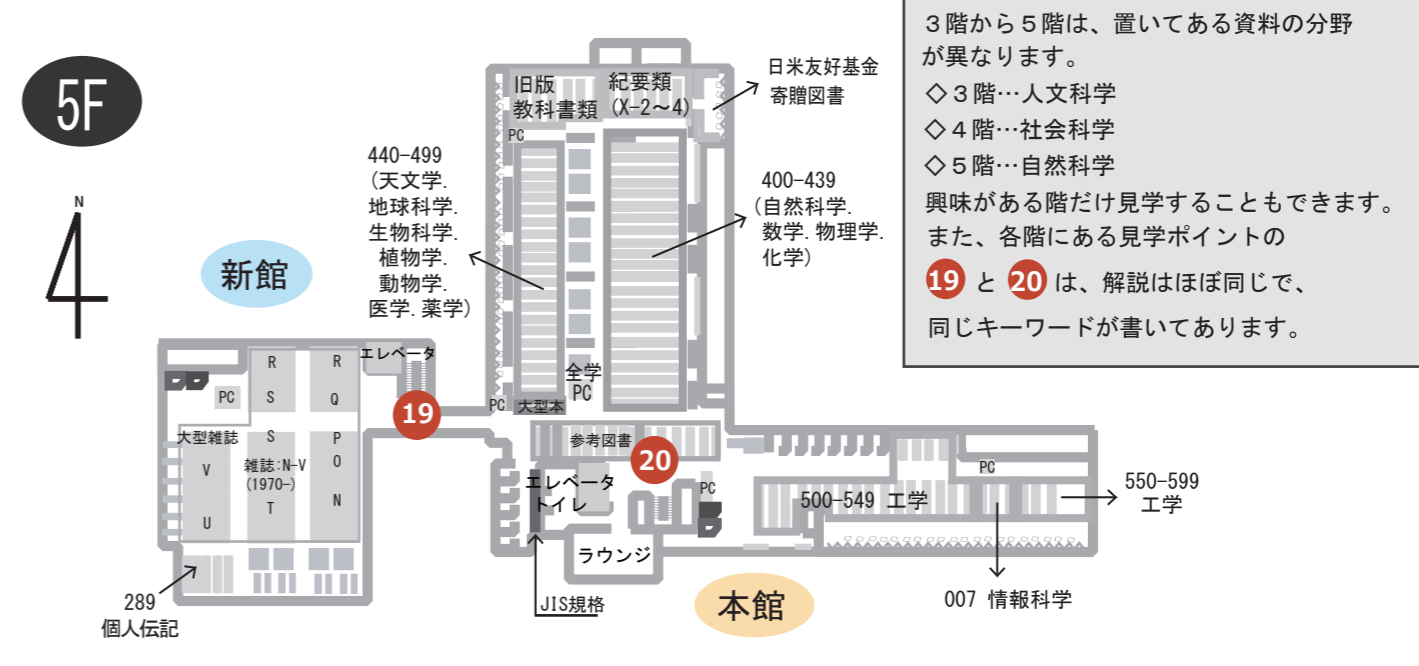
5F

N

３階から５階は、置いてある資料の分野が異なります。
◇３階…人文科学
◇４階…社会科学
◇５階…自然科学
興味がある階だけ見学することもできます。
また、各階にある見学ポイントの
19 と 20 は、解説はほぼ同じで、
同じキーワードが書いてあります。

旧版教科書類

紀要類 (X-2～4)

日米友好基金寄贈図書

PC

440-499 (天文学. 地球科学. 生物科学. 植物学. 動物学. 医学. 薬学)

400-439 (自然科学. 数学. 物理学. 化学)

新館

エレベータ

R S S T

R Q P O N

PC

大型雑誌

V U

雑誌:N-V (1970-)

19

PC

大型本

全学 PC

参考図書

20

エレベータ トイレ

PC

ラウンジ

500-549 工学

PC

550-599 工学

007 情報科学

本館

JIS規格

289 個人伝記